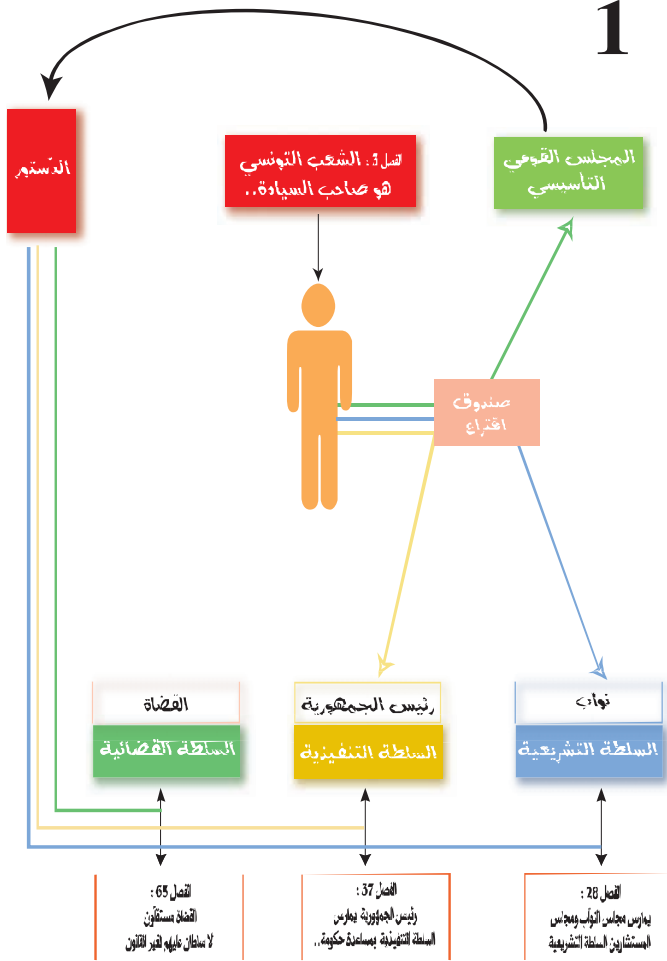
1

المجلس القومي التأسيسي

الفصل 3 : الشعب التونسي هو صاحب السيادة..

الدستور

صندوق اقتراع

نواب

رئيس الجمهورية

القضاة

السلطة التشريعية

السلطة التنفيذية

السلطة القضائية

الفصل 28 :
يمارس مجلس النواب ومجلس المستشارين السلطة التشريعية

الفصل 37 :
رئيس الجمهورية يمارس السلطة التنفيذية بمساعدة حكومة..

الفصل 65 :
القضاة مستقلون لا سلطان عليهم لغير القانون